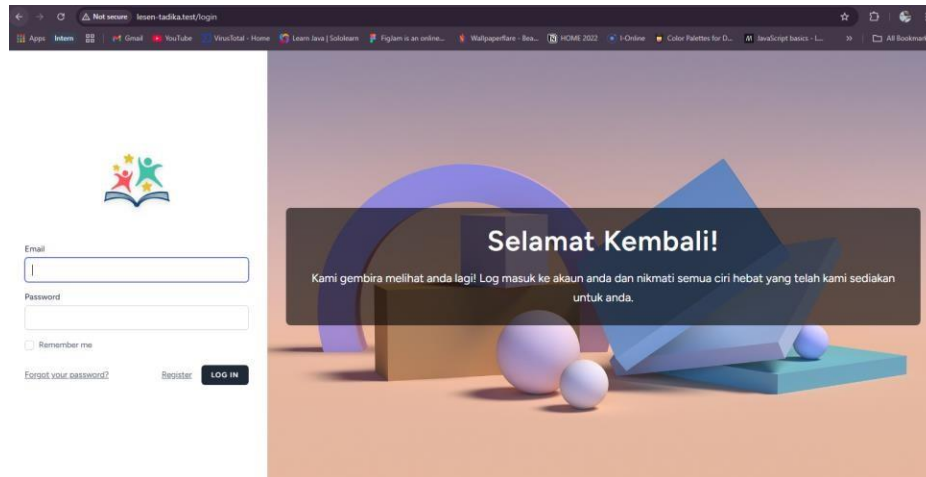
Not secure lesen-tadika.test/login

Apps Intern Gmail YouTube VirusTotal - Home Learn Java | Sololearn FigJam is an online... Wallpaperflare - Bea... HOME 2022 I-Online Color Palettes for D... JavaScript basics - L... » All Bookmarks

Email

Password

Remember me

Forgot your password? Register LOG IN

Selamat Kembali!

Kami gembira melihat anda lagi! Log masuk ke akaun anda dan nikmati semua ciri hebat yang telah kami sediakan untuk anda.